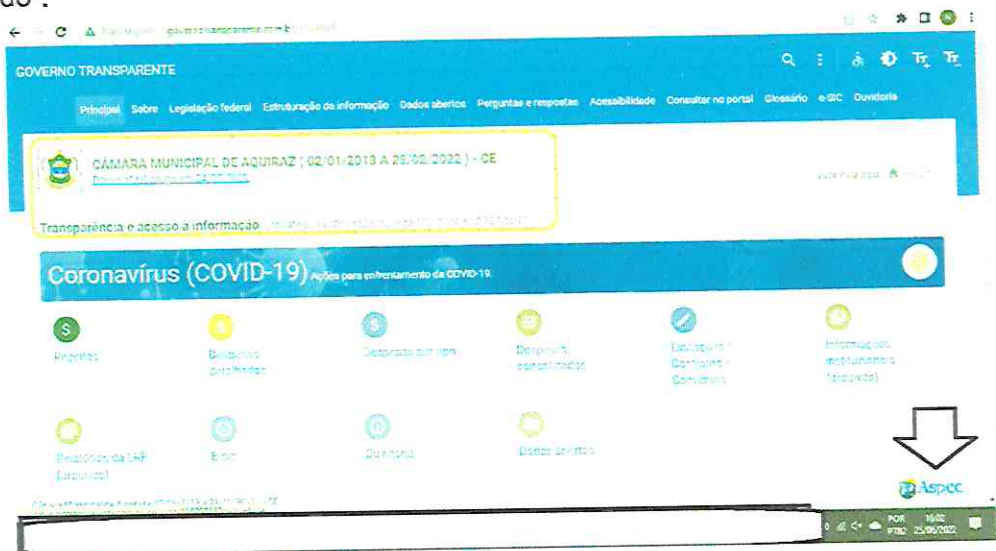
do".

GOVERNO TRANSPARENTE

Principal Sobre Legislação federal Estruturação da informação Dados abertos Perguntas e respostas Acessibilidade Consultar no portal Glossário e-SIC Ouvidoria

CÂMARA MUNICIPAL DE AQUIRAZ ( 02/01/2013 A 25/06/2022 ) - CE

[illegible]

Transparência e acesso à informação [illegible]

Coronavírus (COVID-19) Ações para enfrentamento da COVID-19.

Receitas

Despesas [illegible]

Despesas por órgão

Despesas consolidadas

Licitações / Contratos / Convênios

Informações institucionais (arquivos)

Relatórios da LRF (arquivos)

E-sic

Ouvidoria

Dados abertos

Aspec

POR PTB2 16:02 25/06/2022